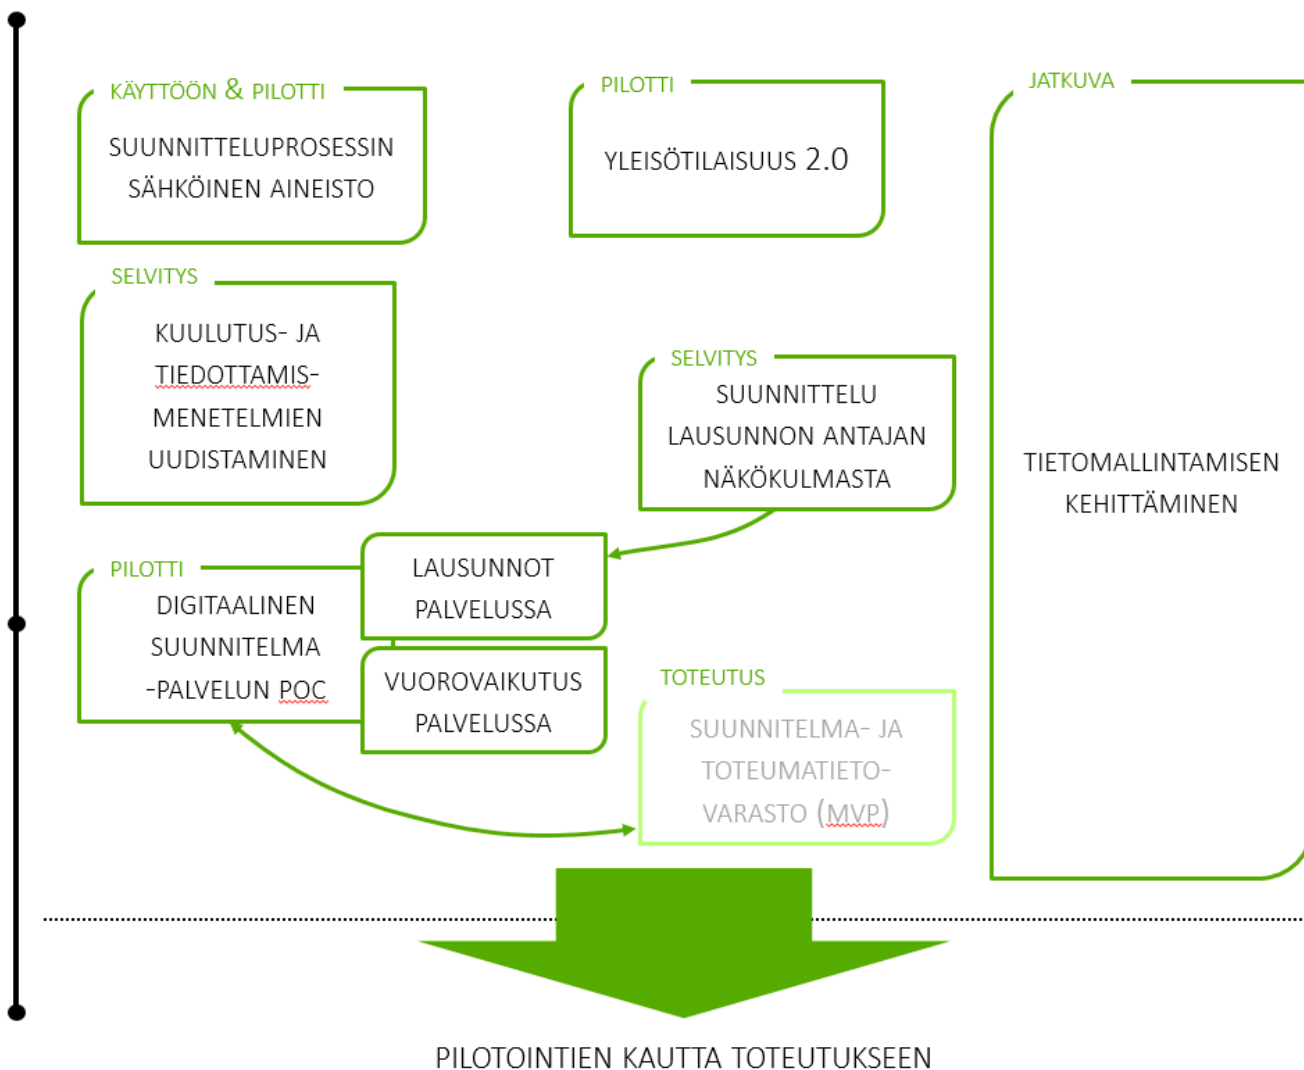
KÄYTTÖÖN & PILOTTI

SUUNNITTELUPROSESSIN SÄHKÖINEN AINEISTO

PILOTTI

YLEISÖTILAISUUS 2.0

JATKUVA

TIETOMALLINTAMISEN KEHITTÄMINEN

SELVITYS

KUULUTUS- JA TIEDOTTAMIS-MENETELMIEN UUDISTAMINEN

SELVITYS

SUUNNITTELU LAUSUNNON ANTAJAN NÄKÖKULMASTA

PILOTTI

DIGITAALINEN SUUNNITELMA -PALVELUN POC

LAUSUNNOT PALVELUSSA

VUOROVAIKUTUS PALVELUSSA

TOTEUTUS

SUUNNITELMA- JA TOTEUMATIETO-VARASTO (MVP)

PILOTOINTIEN KAUTTA TOTEUTUKSEEN